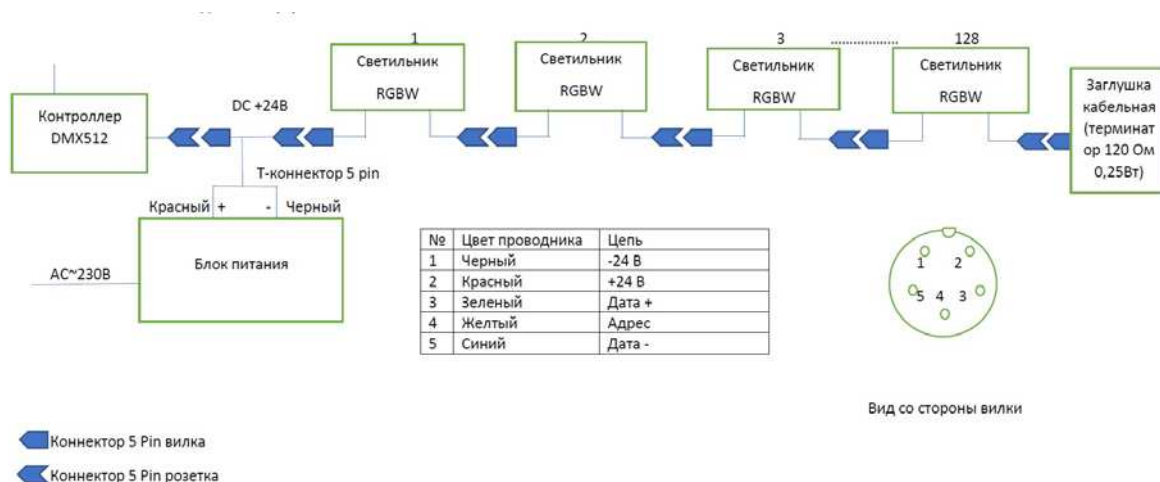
1 2 3 ............... 128

Светильник RGBW

Светильник RGBW

Светильник RGBW

Светильник RGBW

Контроллер DMX512

DC +24В

Заглушка кабельная (терминатор 120 Ом 0,25Вт)

Т-коннектор 5 pin

Красный + - Черный

AC~230В

Блок питания

| № | Цвет проводника | Цепь |
|---|---|---|
| 1 | Черный | -24 В |
| 2 | Красный | +24 В |
| 3 | Зеленый | Дата + |
| 4 | Желтый | Адрес |
| 5 | Синий | Дата - |

1 2 5 4 3

Вид со стороны вилки

Коннектор 5 Pin вилка

Коннектор 5 Pin розетка